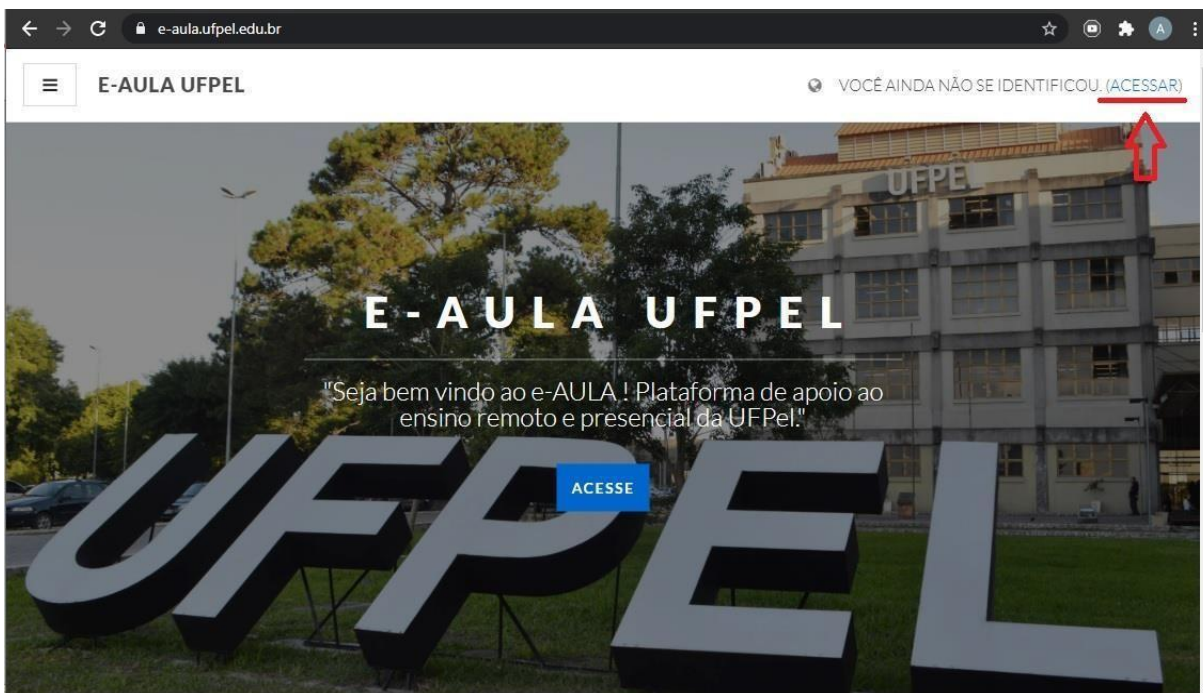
e-aula.ufpel.edu.br

A

E-AULA UFPEL

VOCÊ AINDA NÃO SE IDENTIFICOU. (ACESSAR)

UFPEL

E-AULA UFPEL

"Seja bem vindo ao e-AULA ! Plataforma de apoio ao ensino remoto e presencial da UFPel."

ACESSE

UFPEL